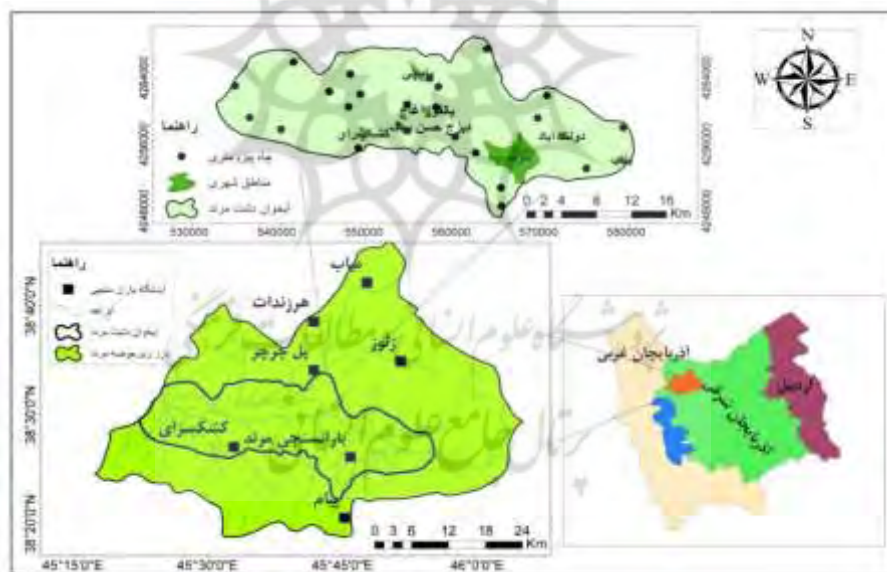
N
W
E
S

راهنما
چاه پیزومتری
مناطق شهری
آبخوان دشت مرند

4258000
4254000
4250000
4246000
530000
540000
550000
560000
570000
580000
0 2 4 8 12 16 Km

دولت آباد

راهنما
ایستگاه باران سنجی
آبراهه
آبخوان دشت مرند
حوزه آبخیز مرند

یام
هرزندات
زنوز
پل چرچر
کشکسرای
باوانسیجی مرند
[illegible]

38°40'0"N
38°30'0"N
38°20'0"N
45°15'0"E
45°30'0"E
45°45'0"E
46°0'0"E
0 3 6 12 18 24 Km

آذربایجان غربی
آذربایجان شرقی
اردبیل